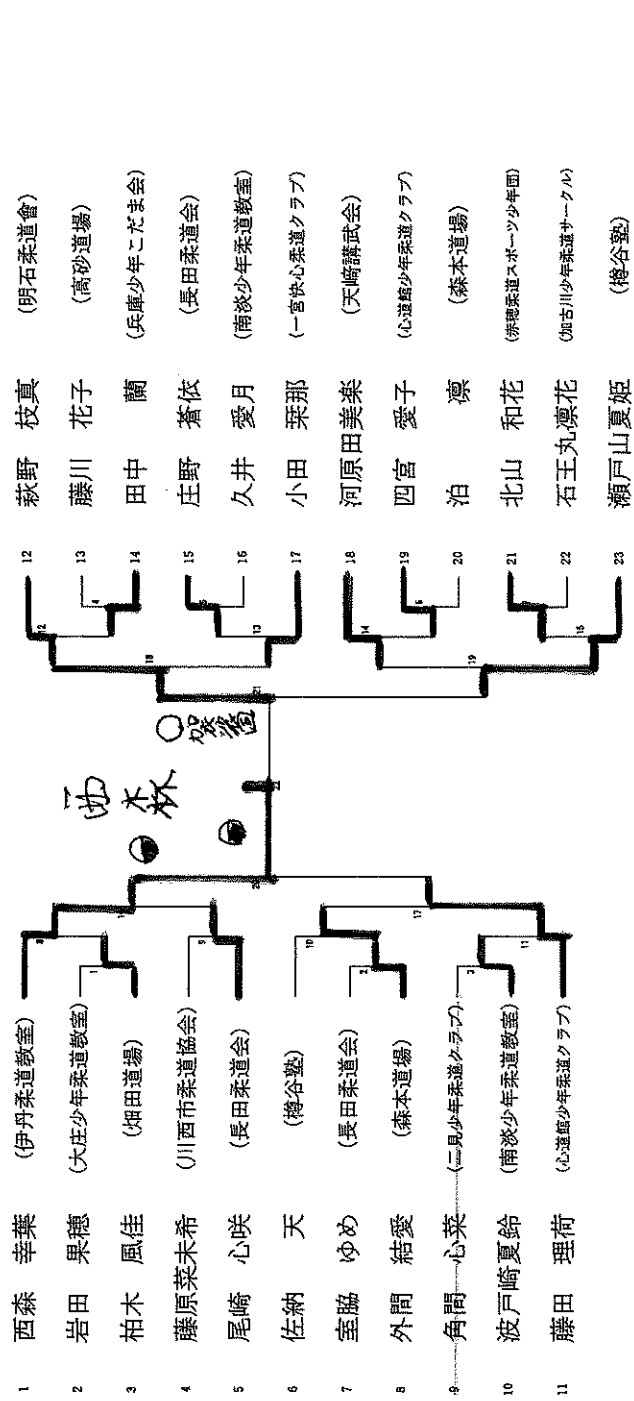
1 西森 幸華 (伊丹柔道教室)
2 岩田 果穂 (大庄少年柔道教室)
3 柏木 鳳佳 (畑田道場)
4 藤原菜末希 (川西市柔道協会)
5 尾崎 心咲 (長田柔道会)
6 佐納 天 (樽谷塾)
7 室脇 ゆめ (長田柔道会)
8 外間 結愛 (森本道場)
9 角間 心菜 (二見少年柔道クラブ)
10 波戸崎夏鈴 (南淡少年柔道教室)
11 藤田 理荷 (心道館少年柔道クラブ)

12 萩野 枝真 (明石柔道會)
13 藤川 花子 (高砂道場)
14 田中 蘭 (兵庫少年こだま会)
15 庄野 蒼依 (長田柔道会)
16 久井 愛月 (南淡少年柔道教室)
17 小田 栞那 (一宮快心柔道クラブ)
18 河原田美楽 (天崎講武会)
19 四宮 愛子 (心道館少年柔道クラブ)
20 泊 凛 (森本道場)
21 北山 和花 (赤穂柔道スポーツ少年団)
22 石王丸凛花 (加古川少年柔道サークル)
23 瀬戸山夏姫 (樽谷塾)

西 木林
加藤